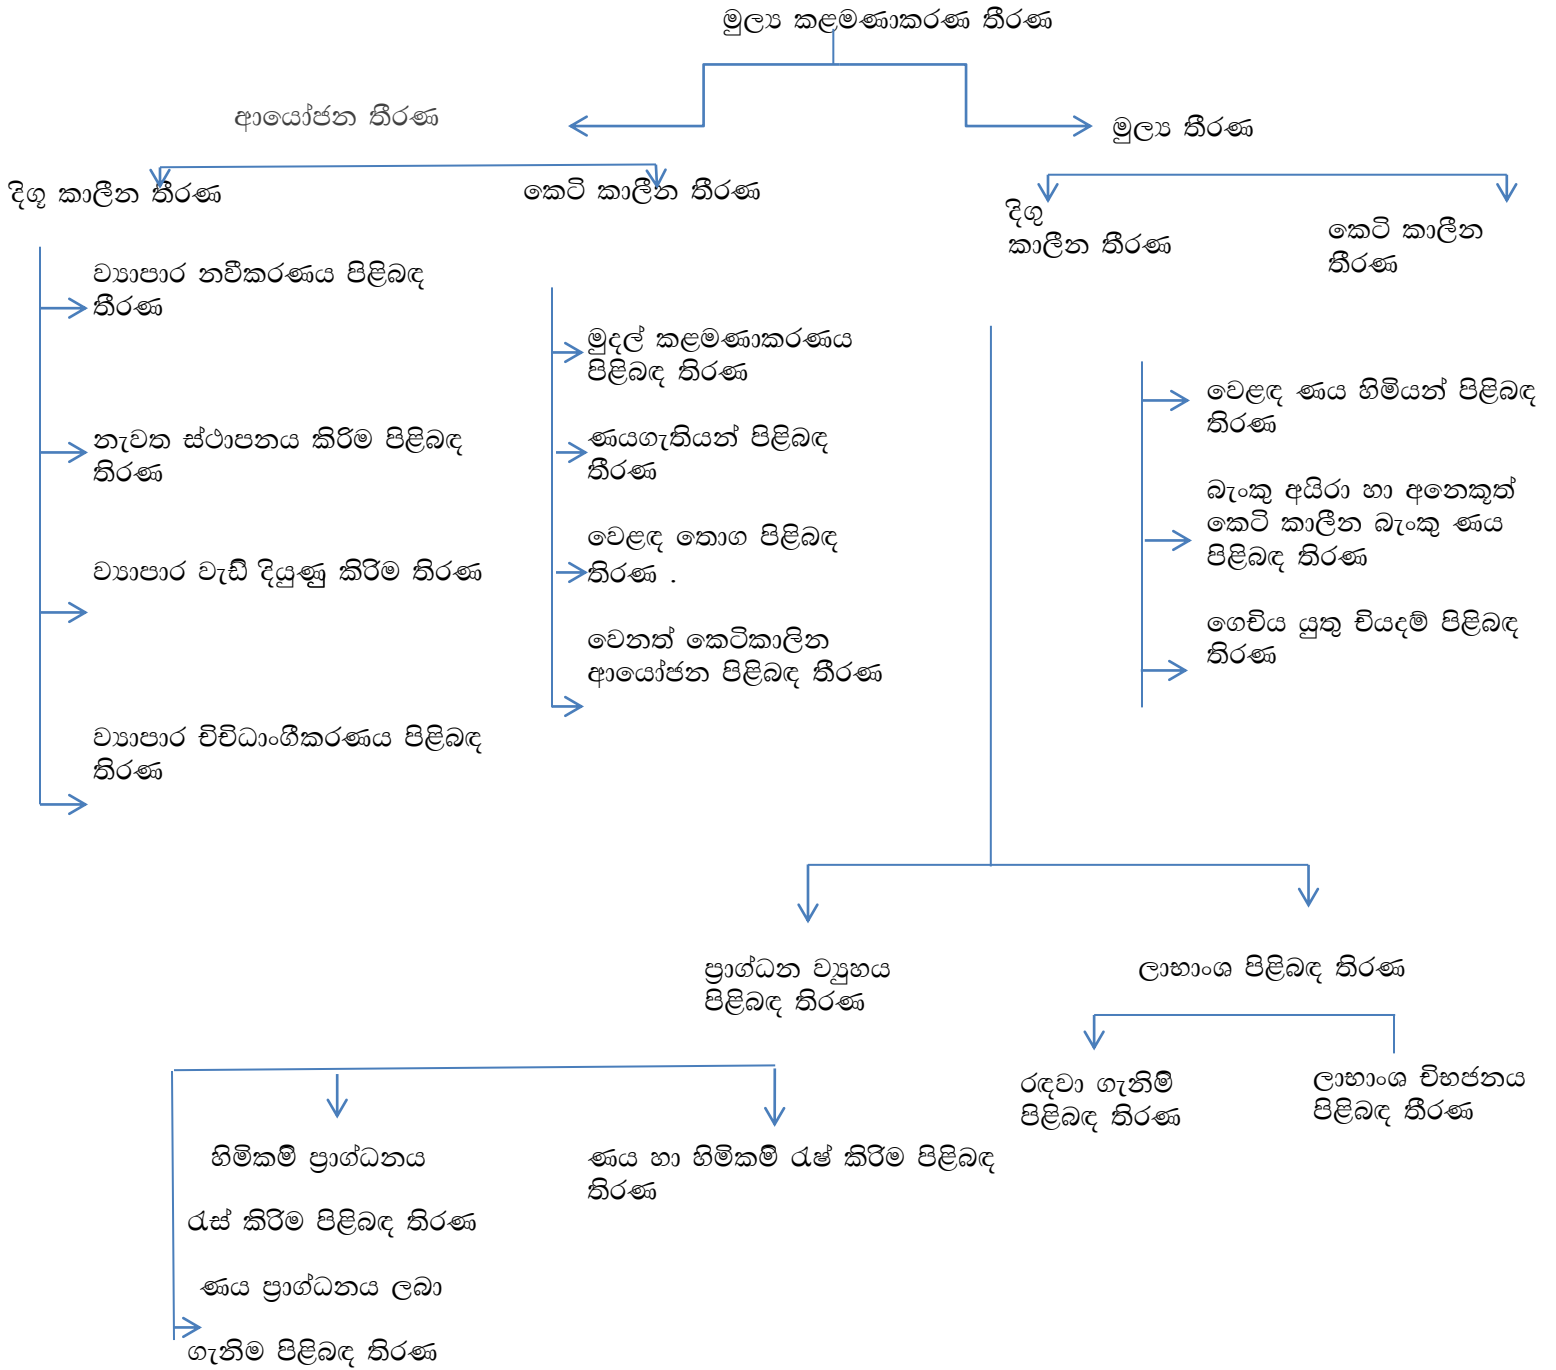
මූල්‍ය කළමණාකරණ තීරණ

ආයෝජන තීරණ

මූල්‍ය තීරණ

දිගු කාලීන තීරණ

කෙටි කාලීන තීරණ

දිගු කාලීන තීරණ

කෙටි කාලීන තීරණ

ව්‍යාපාර නවීකරණය පිළිබඳ තිරණ

නැවත ස්ථාපනය කිරිම පිළිබඳ තිරණ

ව්‍යාපාර වැඩි දියුණු කිරිම තිරණ

ව්‍යාපාර විවිධාංගීකරණය පිළිබඳ තිරණ

මුදල් කළමණාකරණය පිළිබඳ තිරණ

ණයගැතියන් පිළිබඳ තිරණ

වෙළඳ තොග පිළිබඳ තිරණ .

වෙනත් කෙටිකාලින ආයෝජන පිළිබඳ තිරණ

වෙළඳ ණය හිමියන් පිළිබඳ තිරණ

බැංකු අයිරා හා අනෙකුත් කෙටි කාලීන බැංකු ණය පිළිබඳ තිරණ

ගෙවිය යුතු වියදම් පිළිබඳ තිරණ

ප්‍රාග්ධන ව්‍යුහය පිළිබඳ තිරණ

ලාභාංශ පිළිබඳ තිරණ

රඳවා ගැනිම් පිළිබඳ තිරණ

ලාභාංශ විභජනය පිළිබඳ තීරණ

හිමිකම් ප්‍රාග්ධනය

රැස් කිරිම පිළිබඳ තිරණ

ණය ප්‍රාග්ධනය ලබා

ගැනිම පිළිබඳ තිරණ

ණය හා හිමිකම් රැෂ් කිරිම පිළිබඳ තිරණ